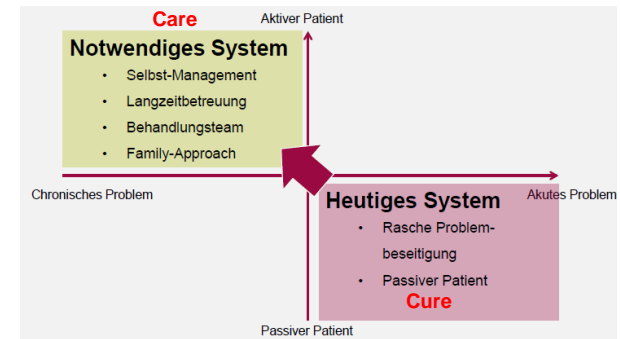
Care

Aktiver Patient

Notwendiges System
- Selbst-Management
- Langzeitbetreuung
- Behandlungsteam
- Family-Approach

Chronisches Problem

Akutes Problem

Heutiges System
- Rasche Problembeseitigung
- Passiver Patient

Cure

Passiver Patient